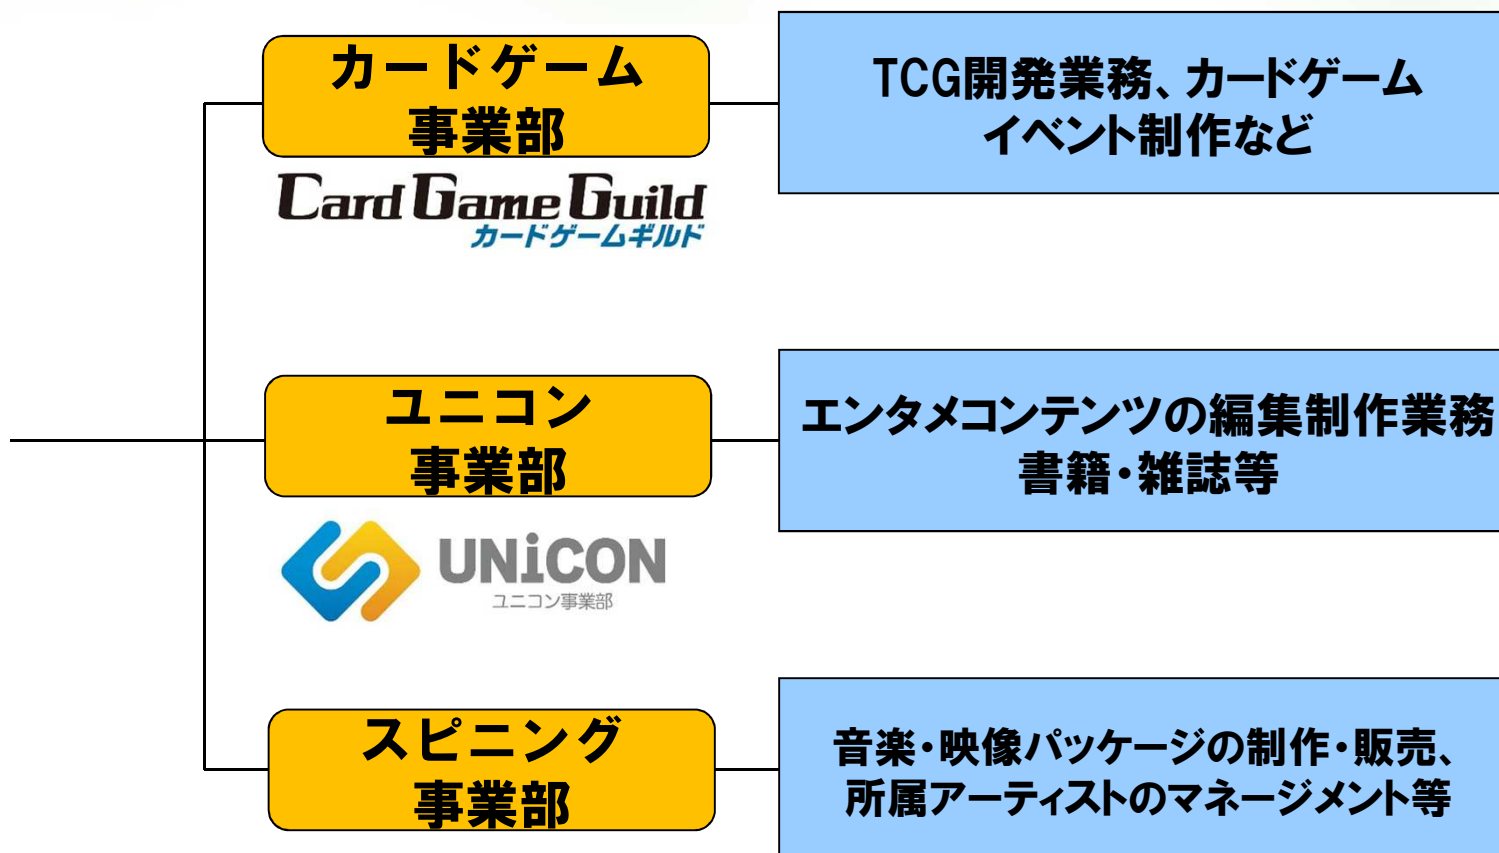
カードゲーム事業部

TCG開発業務、カードゲームイベント制作など

Card Game Guild
カードゲームギルド

ユニコン事業部

エンタメコンテンツの編集制作業務書籍・雑誌等

UNiCON
ユニコン事業部

スピニング事業部

音楽・映像パッケージの制作・販売、所属アーティストのマネージメント等